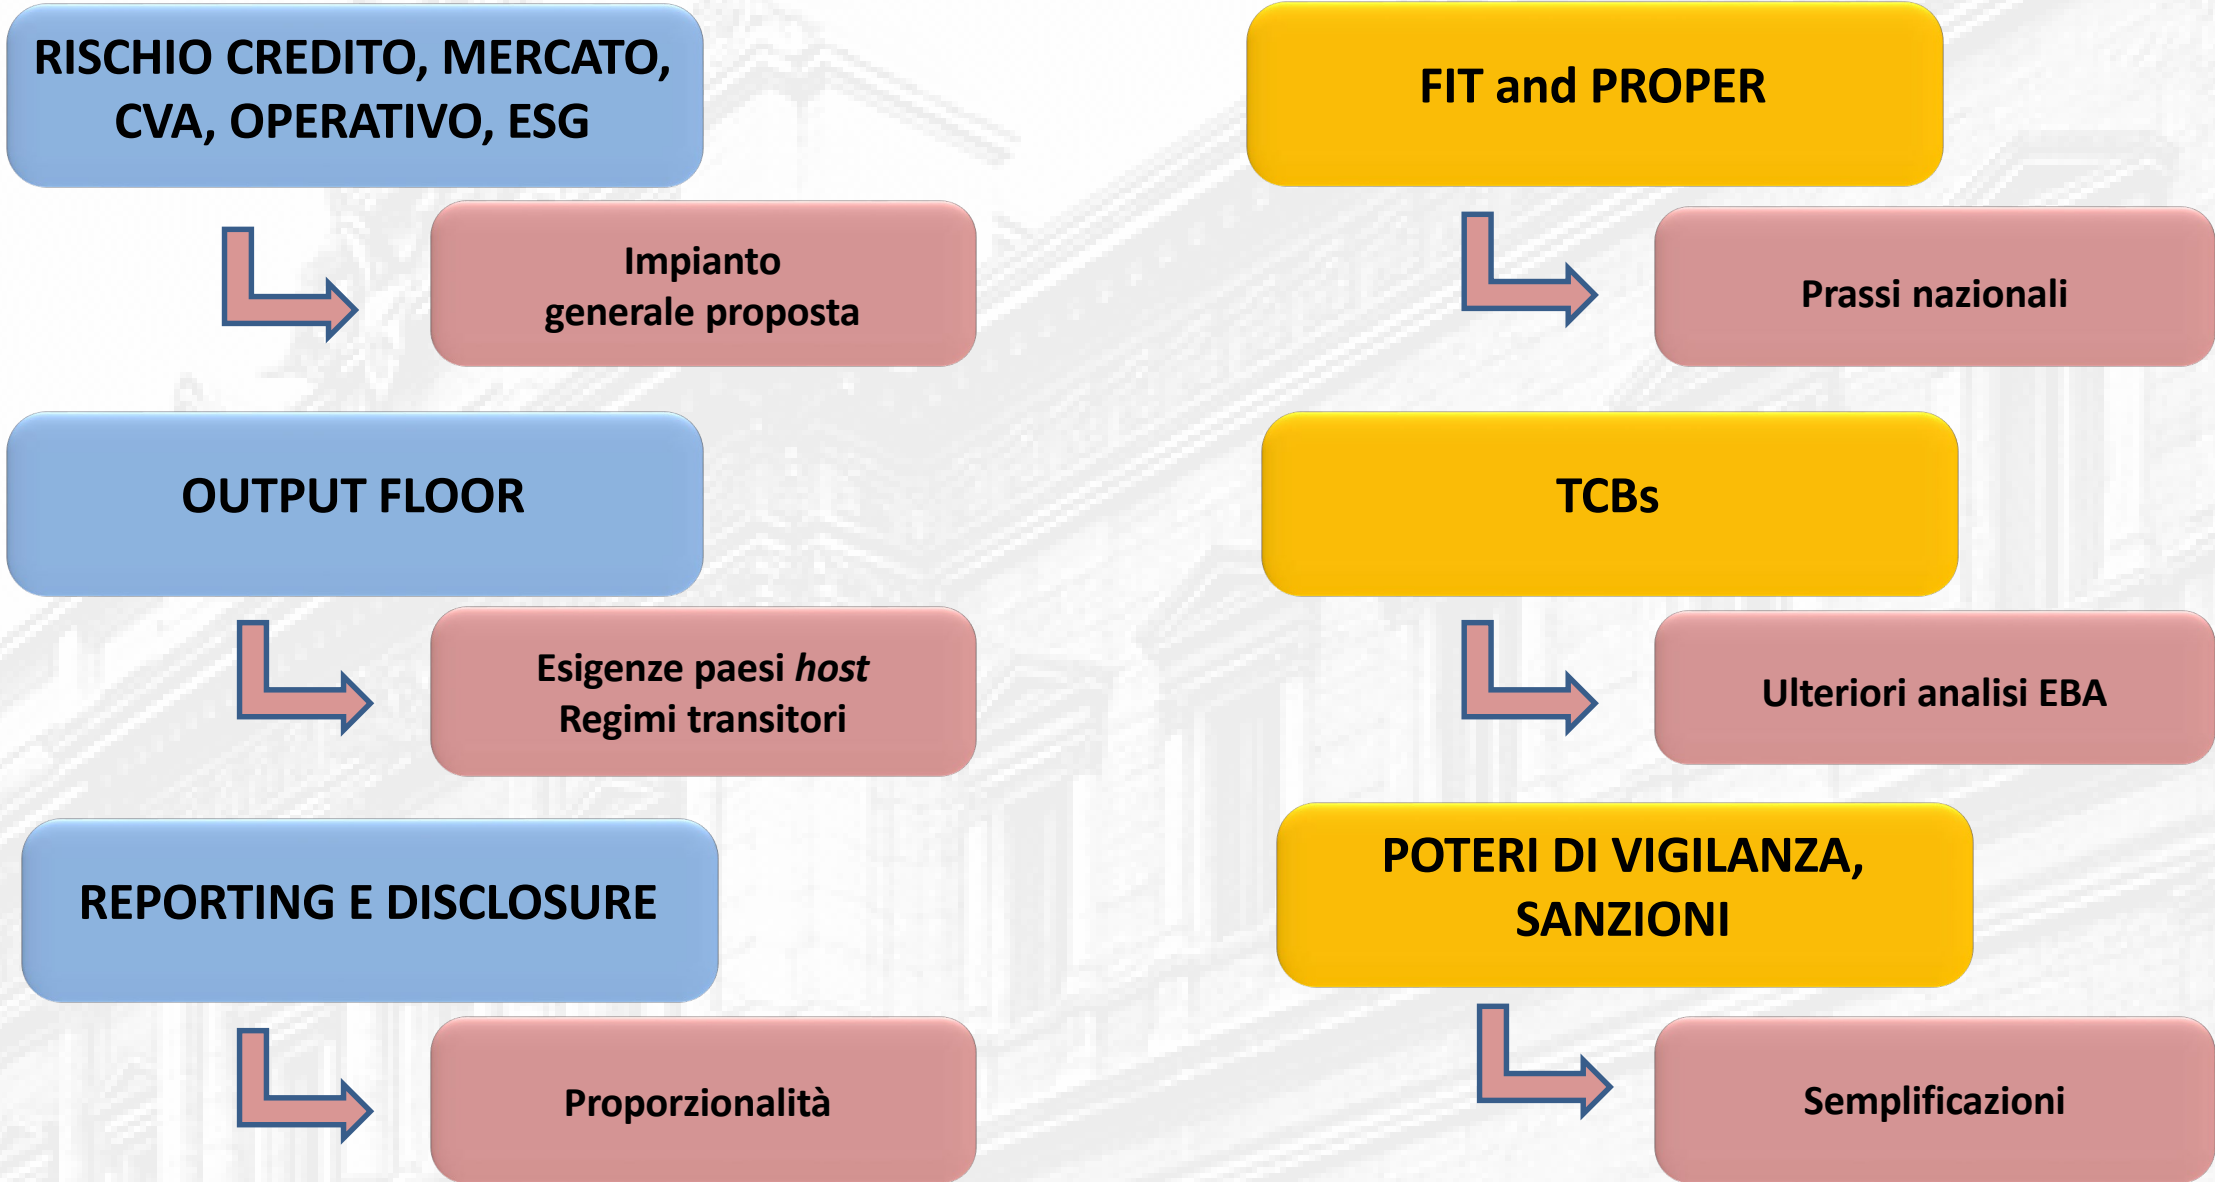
RISCHIO CREDITO, MERCATO, CVA, OPERATIVO, ESG

Impianto generale proposta

OUTPUT FLOOR

Esigenze paesi *host*
Regimi transitori

REPORTING E DISCLOSURE

Proporzionalità

FIT and PROPER

Prassi nazionali

TCBs

Ulteriori analisi EBA

POTERI DI VIGILANZA, SANZIONI

Semplificazioni